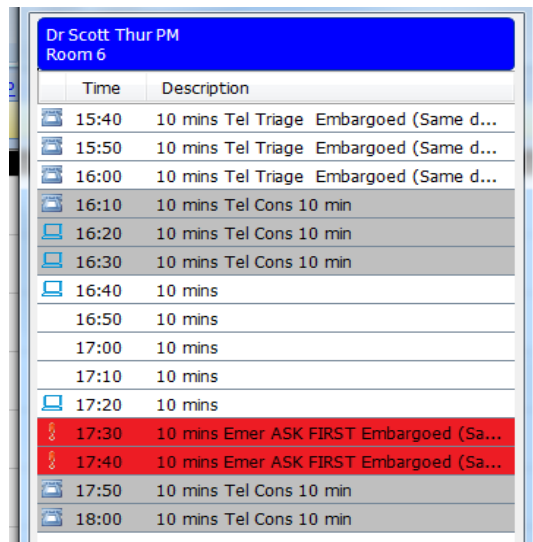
Dr Scott Thur PM
Room 6

|  | Time | Description |
|---|---|---|
|  | 15:40 | 10 mins Tel Triage Embargoed (Same d... |
|  | 15:50 | 10 mins Tel Triage Embargoed (Same d... |
|  | 16:00 | 10 mins Tel Triage Embargoed (Same d... |
|  | 16:10 | 10 mins Tel Cons 10 min |
|  | 16:20 | 10 mins Tel Cons 10 min |
|  | 16:30 | 10 mins Tel Cons 10 min |
|  | 16:40 | 10 mins |
|  | 16:50 | 10 mins |
|  | 17:00 | 10 mins |
|  | 17:10 | 10 mins |
|  | 17:20 | 10 mins |
|  | 17:30 | 10 mins Emer ASK FIRST Embargoed (Sa... |
|  | 17:40 | 10 mins Emer ASK FIRST Embargoed (Sa... |
|  | 17:50 | 10 mins Tel Cons 10 min |
|  | 18:00 | 10 mins Tel Cons 10 min |